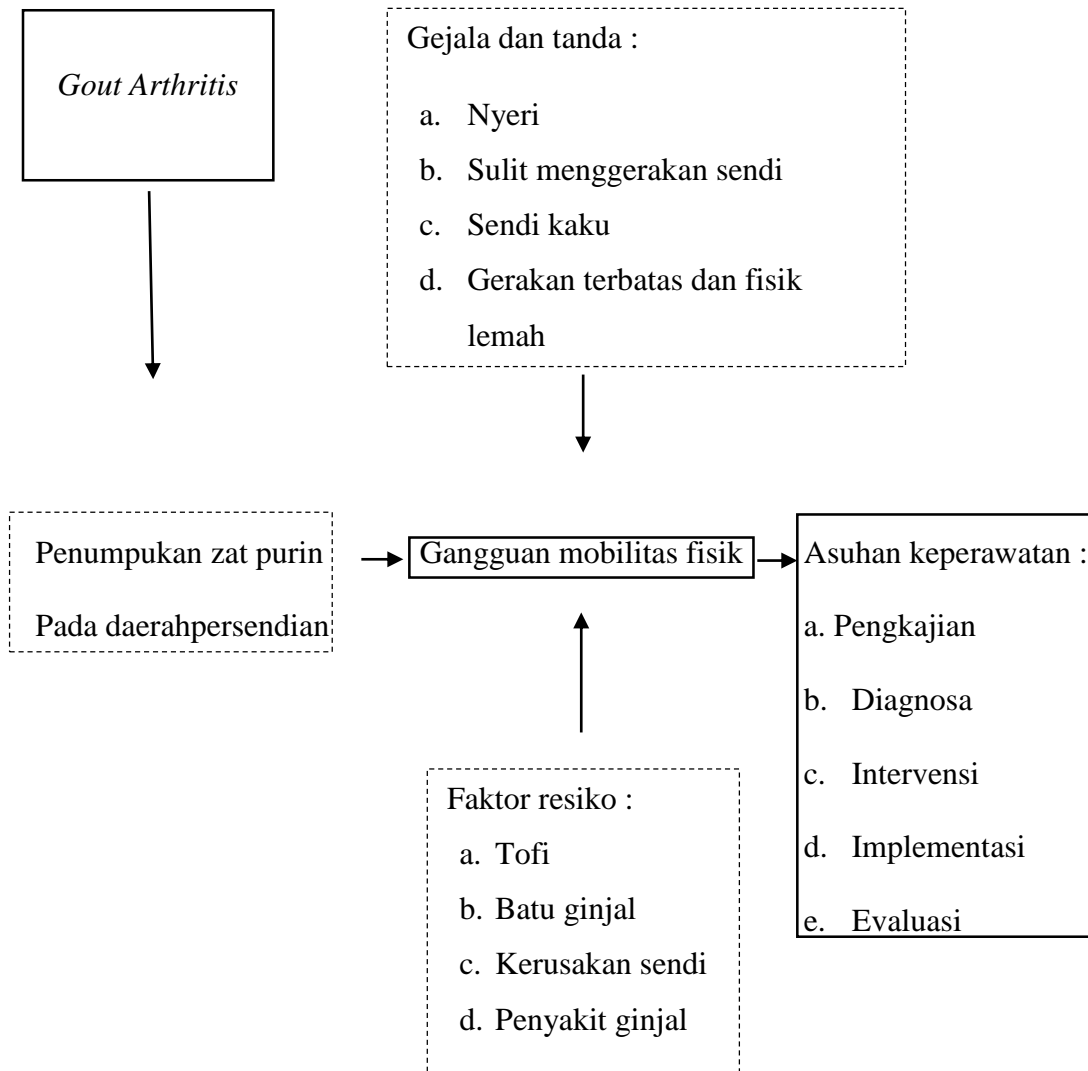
Gout Arthritis

Gejala dan tanda :

a. Nyeri
b. Sulit menggerakan sendi
c. Sendi kaku
d. Gerakan terbatas dan fisik lemah

Penumpukan zat purin
Pada daerahpersendian

Gangguan mobilitas fisik

Asuhan keperawatan :
a. Pengkajian
b. Diagnosa
c. Intervensi
d. Implementasi
e. Evaluasi

Faktor resiko :
a. Tofi
b. Batu ginjal
c. Kerusakan sendi
d. Penyakit ginjal